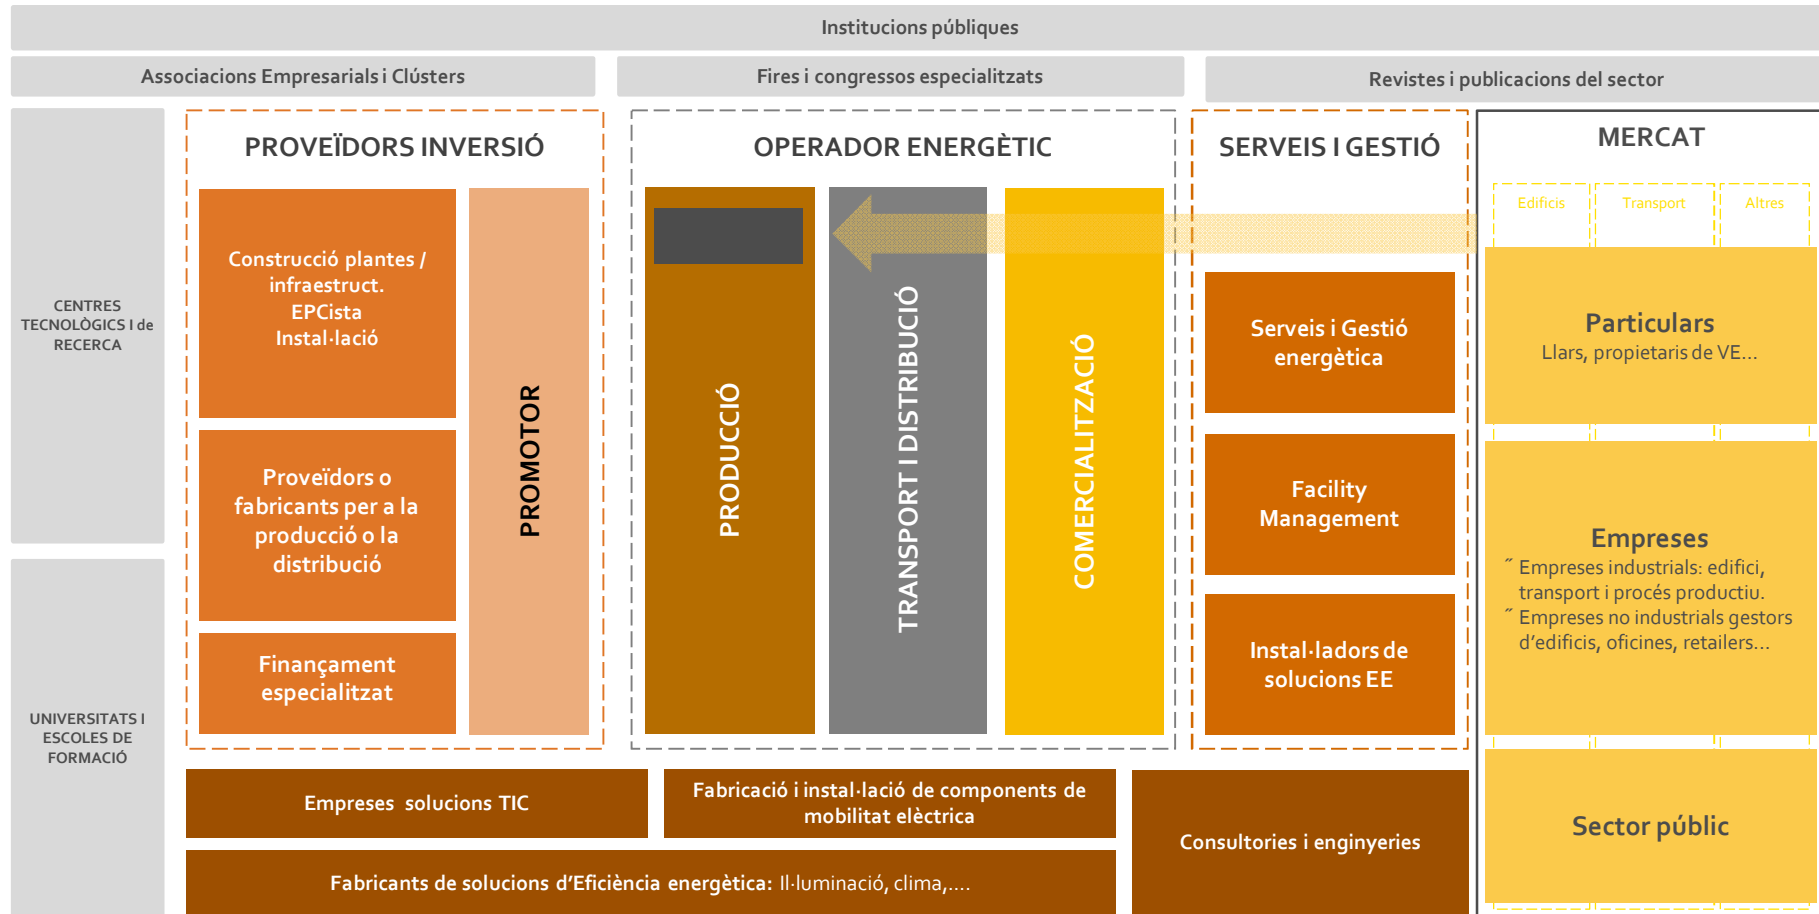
Institucions públiques

Associacions Empresarials i Clústers

Fires i congressos especialitzats

Revistes i publicacions del sector

CENTRES TECNOLÒGICS I de RECERCA

UNIVERSITATS I ESCOLES DE FORMACIÓ

PROVEÏDORS INVERSIÓ

Construcció plantes / infraestruct. EPCista Instal·lació

Proveïdors o fabricants per a la producció o la distribució

Finançament especialitzat

PROMOTOR

OPERADOR ENERGÈTIC

PRODUCCIÓ

TRANSPORT I DISTRIBUCIÓ

COMERCIALITZACIÓ

SERVEIS I GESTIÓ

Serveis i Gestió energètica

Facility Management

Instal·ladors de solucions EE

MERCAT

Edificis

Transport

Altres

Particulars
Llars, propietaris de VE…

Empreses
˝ Empreses industrials: edifici, transport i procés productiu.
˝ Empreses no industrials gestors d'edificis, oficines, retailers…

Sector públic

Empreses solucions TIC

Fabricació i instal·lació de components de mobilitat elèctrica

Consultories i enginyeries

Fabricants de solucions d'Eficiència energètica: Il·luminació, clima,….